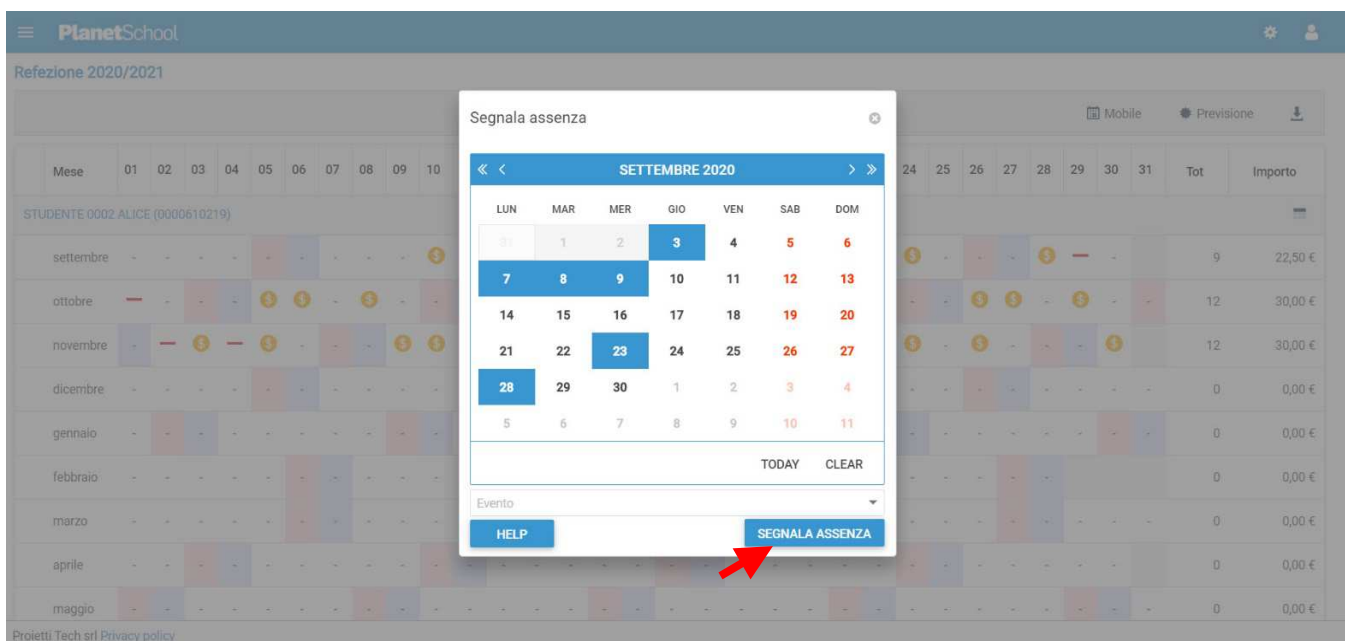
PlanetSchool

Refezione 2020/2021

Mobile Previsione

| Mese | 01 | 02 | 03 | 04 | 05 | 06 | 07 | 08 | 09 | 10 | 24 | 25 | 26 | 27 | 28 | 29 | 30 | 31 | Tot | Importo |
|---|---|---|---|---|---|---|---|---|---|---|---|---|---|---|---|---|---|---|---|---|
| STUDENTE 0002 ALICE (0000610219) | | | | | | | | | | | | | | | | | | | | |
| settembre | | | | | | | | | | | | | | | | | | | 9 | 22,50 € |
| ottobre | | | | | | | | | | | | | | | | | | | 12 | 30,00 € |
| novembre | | | | | | | | | | | | | | | | | | | 12 | 30,00 € |
| dicembre | | | | | | | | | | | | | | | | | | | 0 | 0,00 € |
| gennaio | | | | | | | | | | | | | | | | | | | 0 | 0,00 € |
| febbraio | | | | | | | | | | | | | | | | | | | 0 | 0,00 € |
| marzo | | | | | | | | | | | | | | | | | | | 0 | 0,00 € |
| aprile | | | | | | | | | | | | | | | | | | | 0 | 0,00 € |
| maggio | | | | | | | | | | | | | | | | | | | 0 | 0,00 € |

Segnala assenza

« ‹ SETTEMBRE 2020 › »

| LUN | MAR | MER | GIO | VEN | SAB | DOM |
|---|---|---|---|---|---|---|
| 31 | 1 | 2 | 3 | 4 | 5 | 6 |
| 7 | 8 | 9 | 10 | 11 | 12 | 13 |
| 14 | 15 | 16 | 17 | 18 | 19 | 20 |
| 21 | 22 | 23 | 24 | 25 | 26 | 27 |
| 28 | 29 | 30 | 1 | 2 | 3 | 4 |
| 5 | 6 | 7 | 8 | 9 | 10 | 11 |

TODAY CLEAR

Evento

HELP SEGNALA ASSENZA

Progetti Tech srl Privacy policy